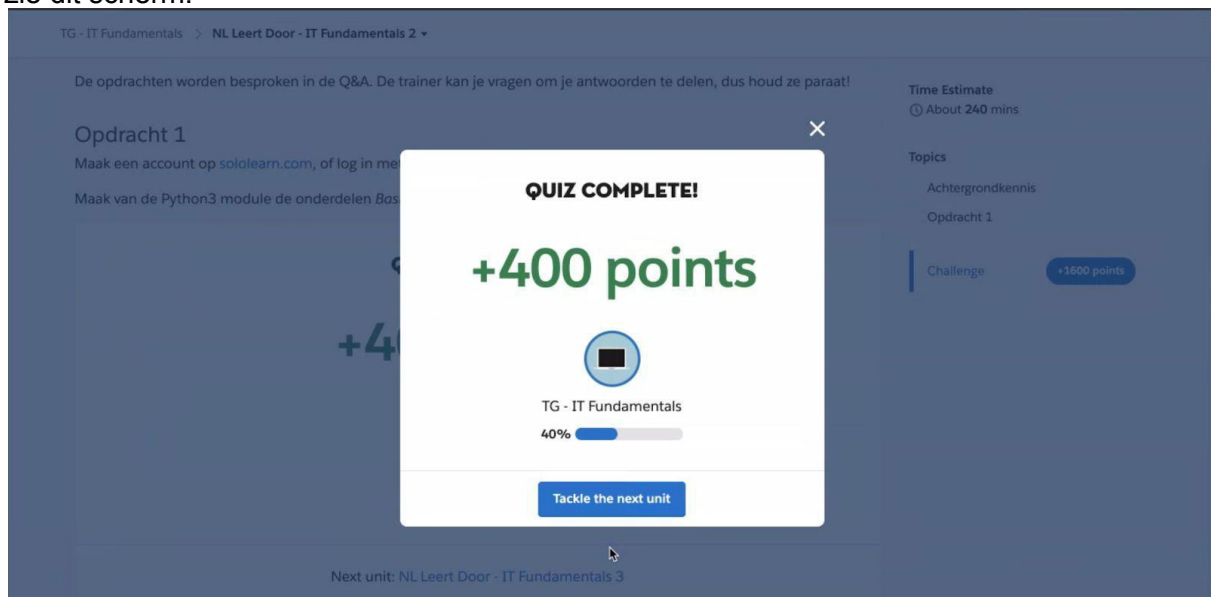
Zie dit scherm:

TG - IT Fundamentals > NL Leert Door - IT Fundamentals 2

De opdrachten worden besproken in de Q&A. De trainer kan je vragen om je antwoorden te delen, dus houd ze paraat!

Opdracht 1

Maak een account op sololearn.com, of log in me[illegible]

Maak van de Python3 module de onderdelen Bas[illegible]

+4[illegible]

Time Estimate
About 240 mins

Topics
Achtergrondkennis
Opdracht 1

Challenge +1600 points

×

QUIZ COMPLETE!

+400 points

TG - IT Fundamentals
40%

Tackle the next unit

Next unit: NL Leert Door - IT Fundamentals 3